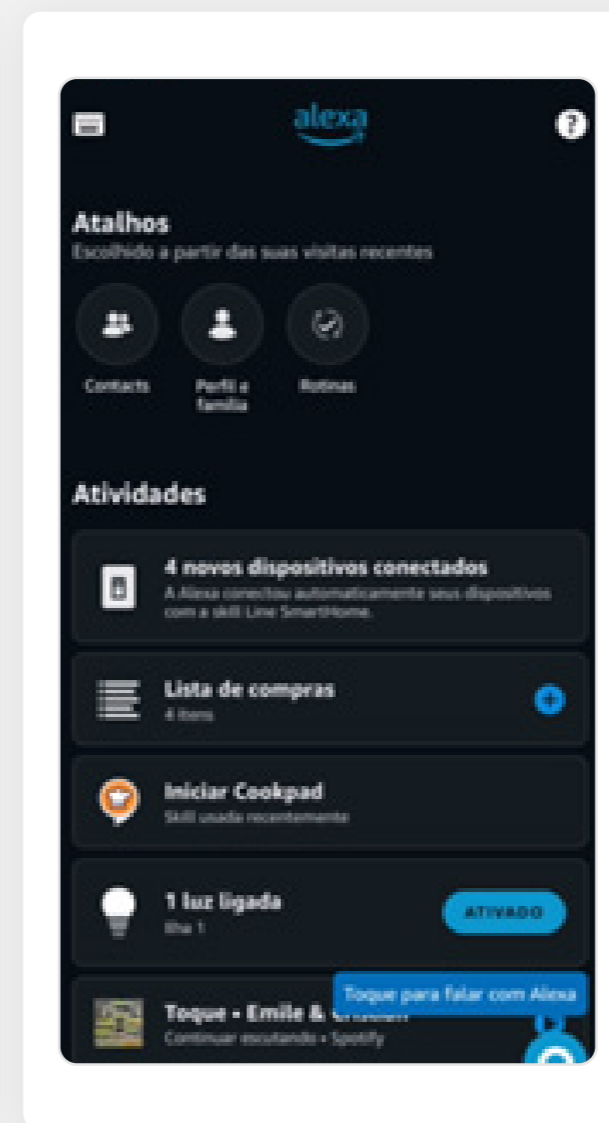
alexa

Atalhos
Escolhido a partir das suas visitas recentes

Contacts

Perfil e família

Rotinas

Atividades

4 novos dispositivos conectados
A Alexa conectou automaticamente seus dispositivos com a skill Line SmartHome.

Lista de compras
4 itens

Iniciar Cookpad
Skill usada recentemente

1 luz ligada
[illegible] 1

ATIVADO

Toque - Emile & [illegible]
Continuar escutando • Spotify

Toque para falar com Alexa